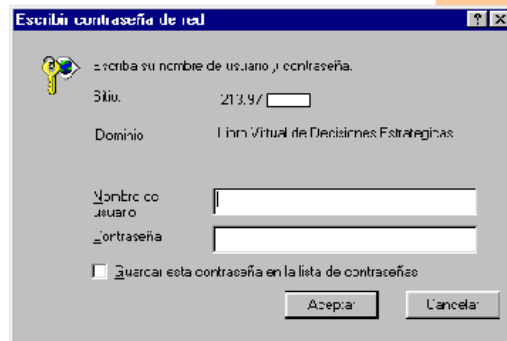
Escribir contraseña de red

? X

Escriba su nombre de usuario y contraseña.

Sitio: 213.97.

Dominio: Libro Virtual de Decisiones Estrategicas

Nombre de usuario

Contraseña

Guardar esta contraseña en la lista de contraseñas

Aceptar

Cancelar